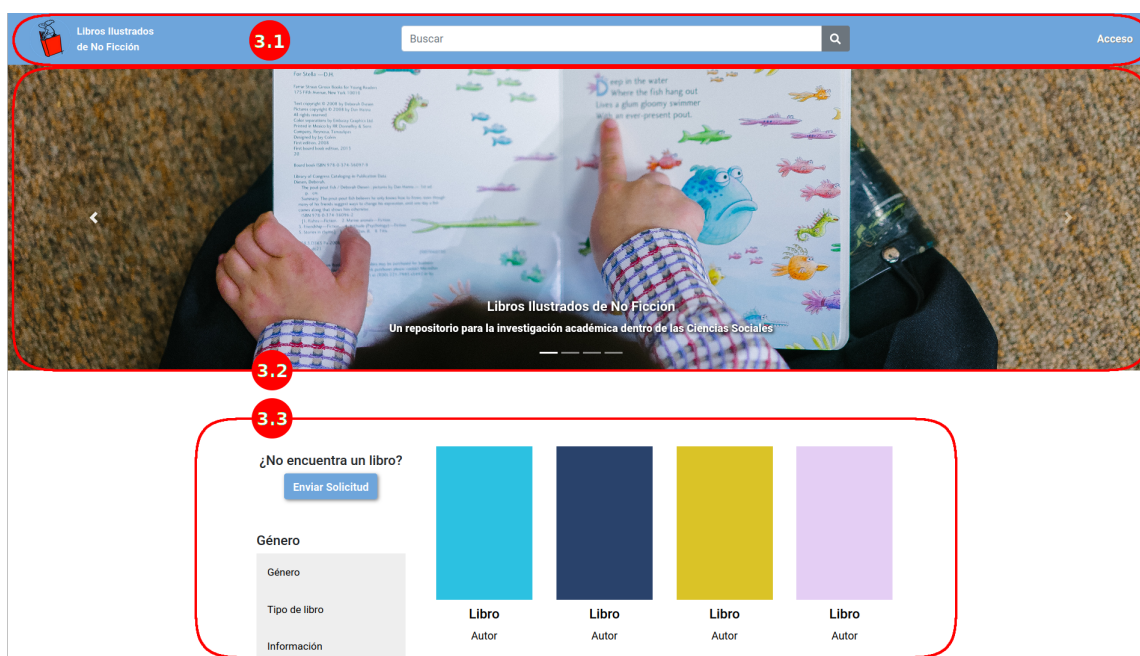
Libros Ilustrados de No Ficción

3.1

Buscar

Acceso

Deep in the water
Where the fish hang out
Lives a glum gloomy swimmer
With an ever-present pout.

Libros Ilustrados de No Ficción

Un repositorio para la investigación académica dentro de las Ciencias Sociales

3.2

3.3

¿No encuentra un libro?

Enviar Solicitud

Género

Género

Tipo de libro

Información

Libro
Autor

Libro
Autor

Libro
Autor

Libro
Autor